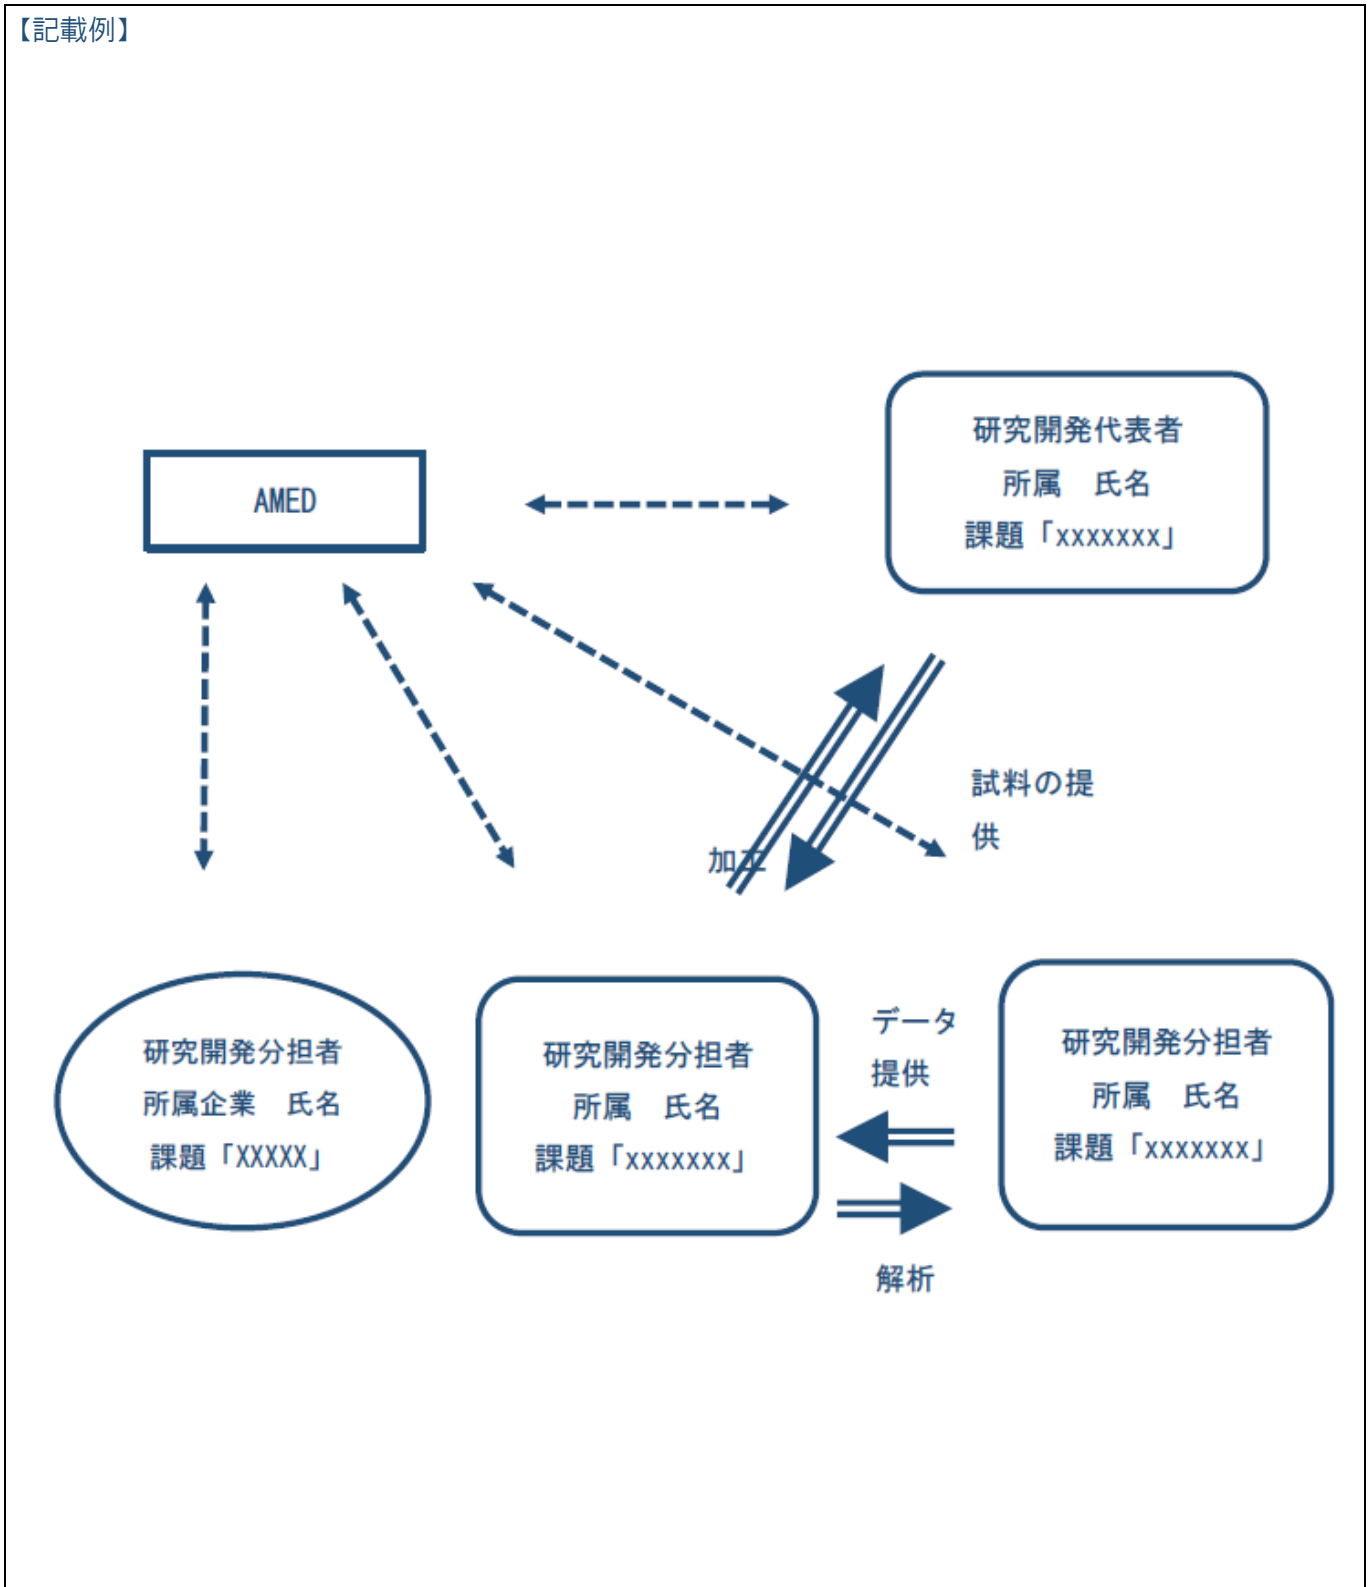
【記載例】

AMED

研究開発代表者
所属　氏名
課題「xxxxxxx」

試料の提供

加工

研究開発分担者
所属企業　氏名
課題「XXXXX」

研究開発分担者
所属　氏名
課題「xxxxxxx」

データ提供

解析

研究開発分担者
所属　氏名
課題「xxxxxxx」